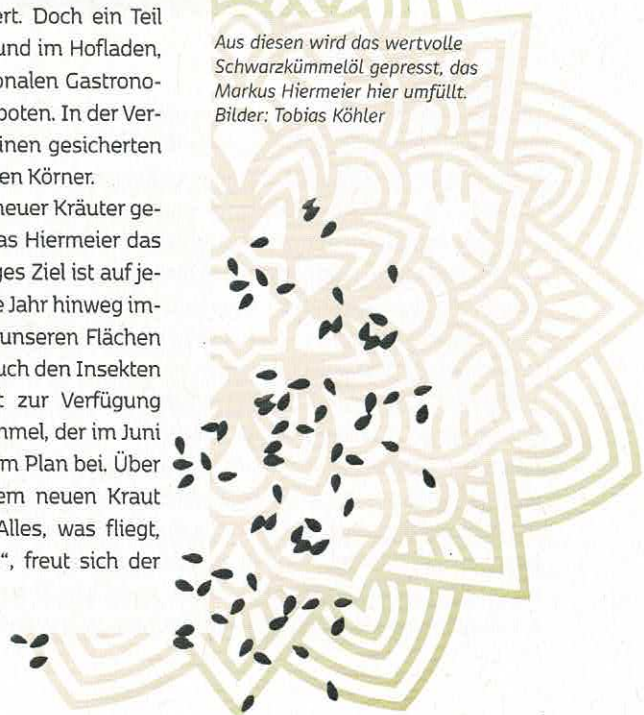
ert. Doch ein Teil und im Hofladen, onalen Gastronoboten. In der Verinen gesicherten en Körner.

neuer Kräuter geas Hiermeier das ges Ziel ist auf jee Jahr hinweg imunseren Flächen uch den Insekten t zur Verfügung nmel, der im Juni m Plan bei. Über em neuen Kraut Alles, was fliegt, ", freut sich der

Aus diesen wird das wertvolle Schwarzkümmelöl gepresst, das Markus Hiermeier hier umfüllt. Bilder: Tobias Köhler